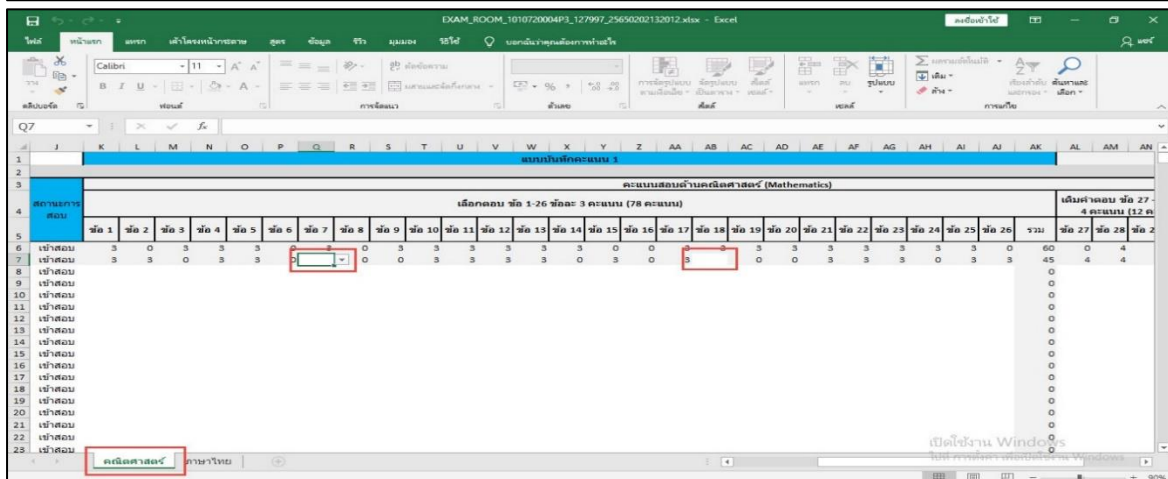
EXAM_ROOM_1010720004P3_127997_25650202132012.xlsx - Excel

ไฟล์ หน้าแรก แทรก เค้าโครงหน้ากระดาษ สูตร ข้อมูล รีวิว มุมมอง วิธีใช้ บอกฉันว่าคุณต้องการทำอะไร

Calibri 11

คลิปบอร์ด ฟอนต์ การจัดแนว ตัวเลข สไตล์ เซลล์ การแก้ไข

Q7

แบบบันทึกคะแนน 1

คะแนนสอบด้านคณิตศาสตร์ (Mathematics)

| สถานะการสอบ | ข้อ 1 | ข้อ 2 | ข้อ 3 | ข้อ 4 | ข้อ 5 | ข้อ 6 | ข้อ 7 | ข้อ 8 | ข้อ 9 | ข้อ 10 | ข้อ 11 | ข้อ 12 | ข้อ 13 | ข้อ 14 | ข้อ 15 | ข้อ 16 | ข้อ 17 | ข้อ 18 | ข้อ 19 | ข้อ 20 | ข้อ 21 | ข้อ 22 | ข้อ 23 | ข้อ 24 | ข้อ 25 | ข้อ 26 | รวม | ข้อ 27 | ข้อ 28 |
|---|---|---|---|---|---|---|---|---|---|---|---|---|---|---|---|---|---|---|---|---|---|---|---|---|---|---|---|---|---|
| เข้าสอบ | 3 | 0 | 3 | 3 | 3 | 0 | 3 | 0 | 3 | 3 | 3 | 3 | 3 | 3 | 0 | 0 | 3 | 3 | 3 | 3 | 3 | 3 | 3 | 3 | 3 | 0 | 60 | 0 | 4 |
| เข้าสอบ | 3 | 3 | 0 | 3 | 3 | | | 0 | 0 | 3 | 3 | 3 | 0 | 3 | 0 | | 3 | | 0 | 0 | 3 | 3 | 0 | 3 | 3 | 3 | 45 | 4 | 4 |
| เข้าสอบ | | | | | | | | | | | | | | | | | | | | | | | | | | | 0 | | |
| เข้าสอบ | | | | | | | | | | | | | | | | | | | | | | | | | | | 0 | | |
| เข้าสอบ | | | | | | | | | | | | | | | | | | | | | | | | | | | 0 | | |
| เข้าสอบ | | | | | | | | | | | | | | | | | | | | | | | | | | | 0 | | |
| เข้าสอบ | | | | | | | | | | | | | | | | | | | | | | | | | | | 0 | | |
| เข้าสอบ | | | | | | | | | | | | | | | | | | | | | | | | | | | 0 | | |
| เข้าสอบ | | | | | | | | | | | | | | | | | | | | | | | | | | | 0 | | |
| เข้าสอบ | | | | | | | | | | | | | | | | | | | | | | | | | | | 0 | | |
| เข้าสอบ | | | | | | | | | | | | | | | | | | | | | | | | | | | 0 | | |
| เข้าสอบ | | | | | | | | | | | | | | | | | | | | | | | | | | | 0 | | |
| เข้าสอบ | | | | | | | | | | | | | | | | | | | | | | | | | | | 0 | | |
| เข้าสอบ | | | | | | | | | | | | | | | | | | | | | | | | | | | 0 | | |
| เข้าสอบ | | | | | | | | | | | | | | | | | | | | | | | | | | | 0 | | |
| เข้าสอบ | | | | | | | | | | | | | | | | | | | | | | | | | | | 0 | | |
| เข้าสอบ | | | | | | | | | | | | | | | | | | | | | | | | | | | 0 | | |
| เข้าสอบ | | | | | | | | | | | | | | | | | | | | | | | | | | | 0 | | |

เลือกตอบ ข้อ 1-26 ข้อละ 3 คะแนน (78 คะแนน)

เติมคำตอบ ข้อ 27 - 4 คะแนน (12 ค

คณิตศาสตร์ ภาษาไทย

เปิดใช้งาน Windows